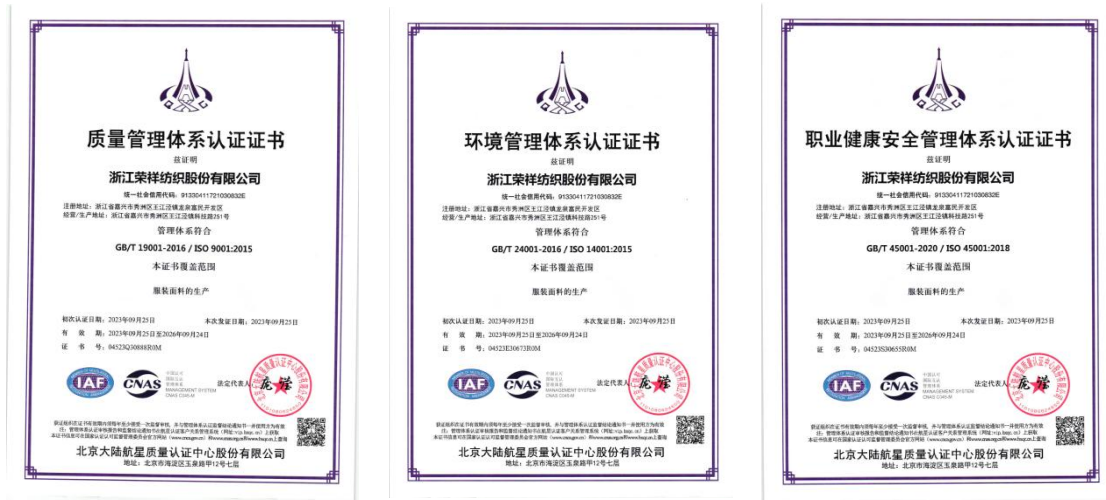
质量管理体系认证证书

兹证明

浙江荣祥纺织股份有限公司

统一社会信用代码：913304117210308 32E

注册地址：浙江省嘉兴市秀洲区王江泾镇龙泉富民开发区
经营/生产地址：浙江省嘉兴市秀洲区王江泾镇科技路251号

管理体系符合

GB/T 19001-2016 / ISO 9001:2015

本证书覆盖范围

服装面料的生产

初次认证日期：2023年09月25日
本次发证日期：2023年09月25日
有效期：2023年09月25日至2026年09月24日
证书号：04523Q30888R0M

IAF CNAS

法定代表人

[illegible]

北京大陆航星质量认证中心股份有限公司
地址：北京市海淀区玉泉路甲12号七层

环境管理体系认证证书

兹证明

浙江荣祥纺织股份有限公司

统一社会信用代码：913304117210308 32E

注册地址：浙江省嘉兴市秀洲区王江泾镇龙泉富民开发区
经营/生产地址：浙江省嘉兴市秀洲区王江泾镇科技路251号

管理体系符合

GB/T 24001-2016 / ISO 14001:2015

本证书覆盖范围

服装面料的生产

初次认证日期：2023年09月25日
本次发证日期：2023年09月25日
有效期：2023年09月25日至2026年09月24日
证书号：04523E30673R0M

IAF CNAS

法定代表人

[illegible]

北京大陆航星质量认证中心股份有限公司
地址：北京市海淀区玉泉路甲12号七层

职业健康安全管理体系认证证书

兹证明

浙江荣祥纺织股份有限公司

统一社会信用代码：913304117210308 32E

注册地址：浙江省嘉兴市秀洲区王江泾镇龙泉富民开发区
经营/生产地址：浙江省嘉兴市秀洲区王江泾镇科技路251号

管理体系符合

GB/T 45001-2020 / ISO 45001:2018

本证书覆盖范围

服装面料的生产

初次认证日期：2023年09月25日
本次发证日期：2023年09月25日
有效期：2023年09月25日至2026年09月24日
证书号：04523S30655R0M

IAF CNAS

法定代表人

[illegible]

北京大陆航星质量认证中心股份有限公司
地址：北京市海淀区玉泉路甲12号七层